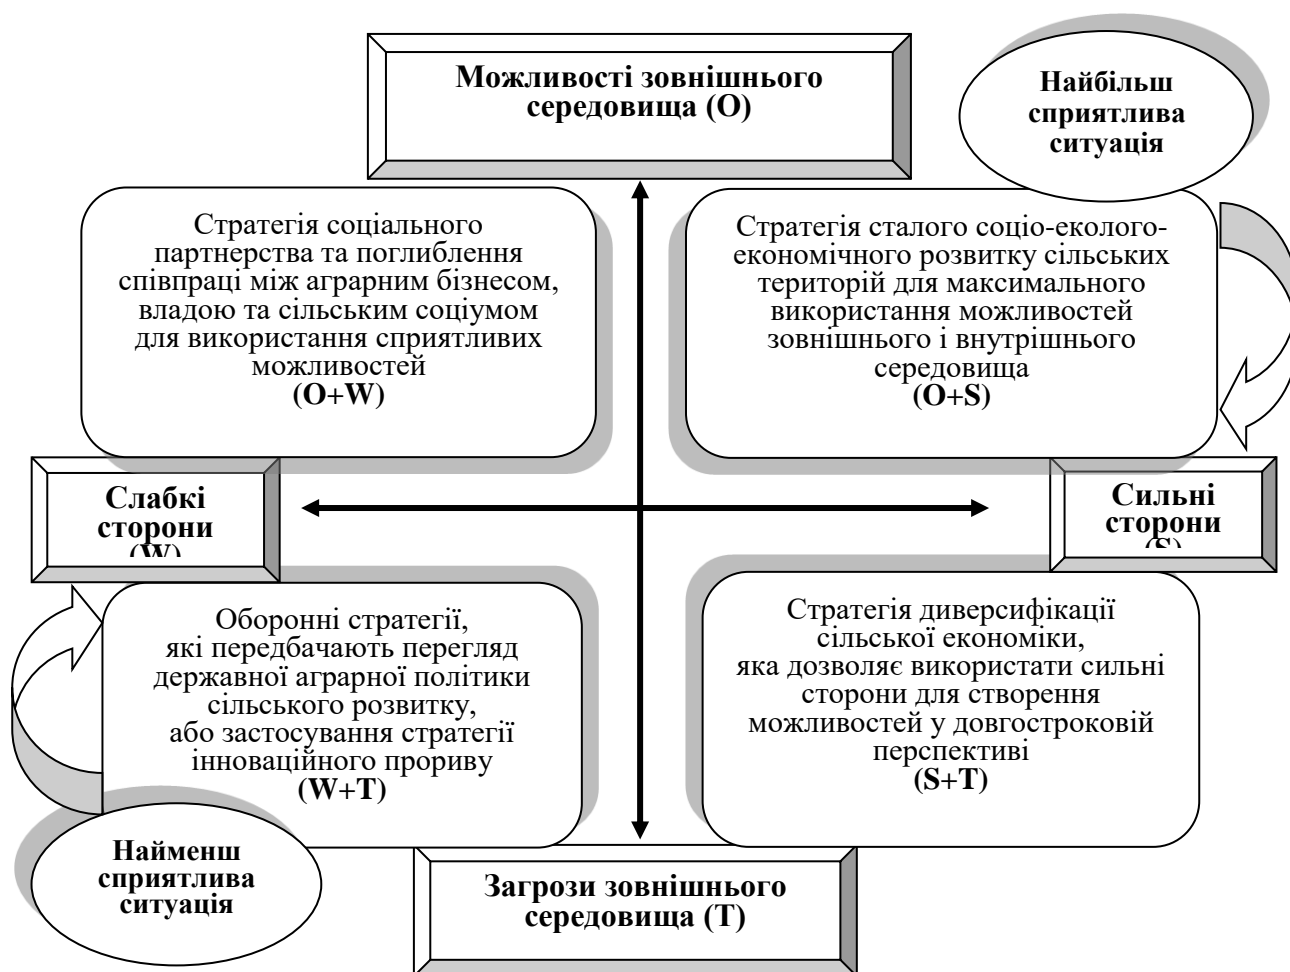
Можливості зовнішнього середовища (О)

Найбільш сприятлива ситуація

Стратегія соціального партнерства та поглиблення співпраці між аграрним бізнесом, владою та сільським соціумом для використання сприятливих можливостей
(O+W)

Стратегія сталого соціо-еколого-економічного розвитку сільських територій для максимального використання можливостей зовнішнього і внутрішнього середовища
(O+S)

Слабкі сторони (W)

Сильні сторони (S)

Оборонні стратегії, які передбачають перегляд державної аграрної політики сільського розвитку, або застосування стратегії інноваційного прориву
(W+T)

Стратегія диверсифікації сільської економіки, яка дозволяє використати сильні сторони для створення можливостей у довгостроковій перспективі
(S+T)

Найменш сприятлива ситуація

Загрози зовнішнього середовища (Т)